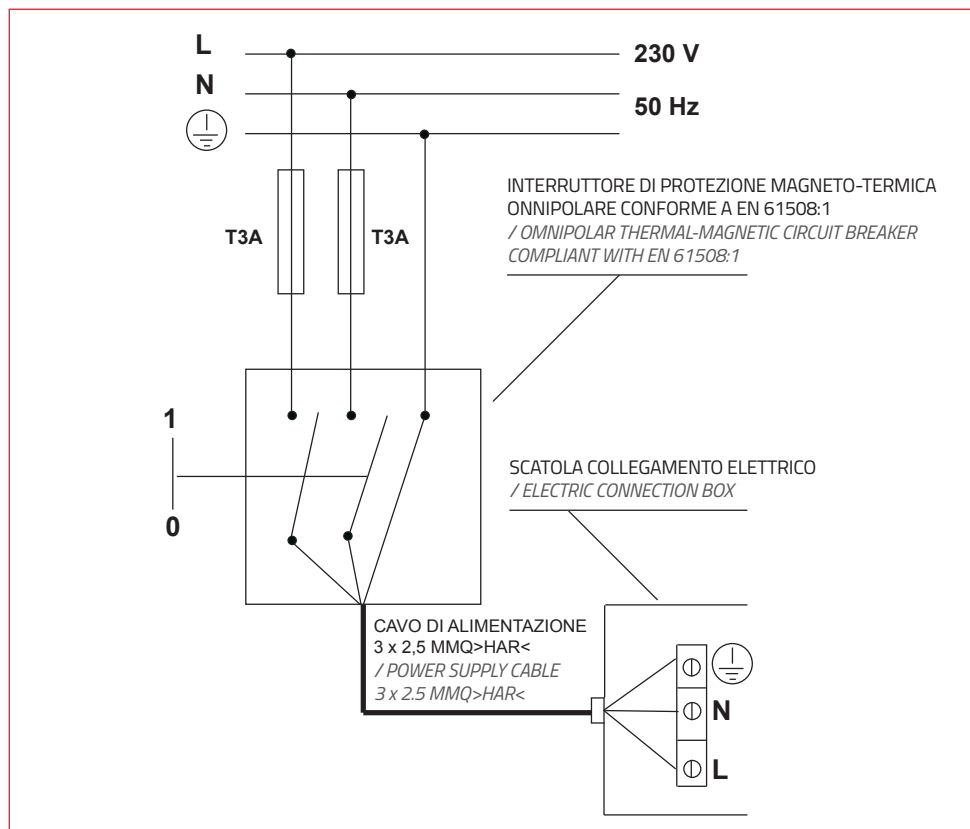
L

N

230 V

50 Hz

INTERRUTTORE DI PROTEZIONE MAGNETO-TERMICA ONNIPOLARE CONFORME A EN 61508:1
/ OMNIPOLAR THERMAL-MAGNETIC CIRCUIT BREAKER COMPLIANT WITH EN 61508:1

T3A

T3A

1

0

SCATOLA COLLEGAMENTO ELETTRICO
/ ELECTRIC CONNECTION BOX

CAVO DI ALIMENTAZIONE
3 x 2,5 MMQ>HAR<
/ POWER SUPPLY CABLE
3 x 2.5 MMQ>HAR<

N

L